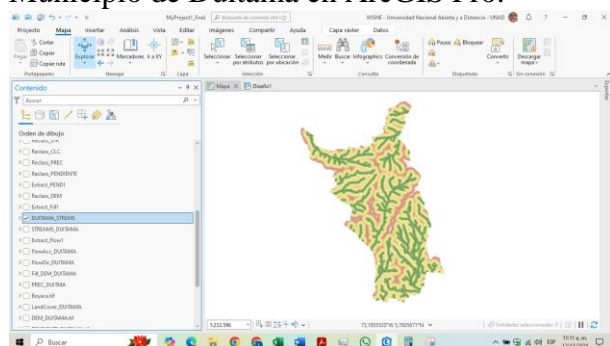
Municipio de Duitama en ArcGis Pro.

MyProject1_final

WISNE - Universidad Nacional Abierta y a Distancia - UNAD

Proyecto Mapa Insertar Análisis Vista Editar Imágenes Compartir Ayuda Capa ráster Datos

Cortar Copiar Pegar Copiar ruta Explorar Marcadores Ir a XY Seleccionar Seleccionar por atributos Seleccionar por ubicación Medir Buscar Infographics Conversión de coordenada Pausa Bloquear Convertir Descargar mapa

Portapapeles Navegar Capa Selección Consulta Etiquetado Sin conexión

Contenido

Buscar

Orden de dibujo

Reclass_CLC
Reclass_PREC
Reclass_PENDIENTE
Extract_PEND1
Reclass_DEM
Extract_Fill1
DUITAMA_STREMS
STREAMS_DUITAMA
Extract_Flow1
FlowAcc_DUITAMA
FlowDir_DUITAMA
Fill_DEM_DUITAMA
PREC_DUITMA
Boyaca.tif
LandCover_DUITAMA
DEM_DUITAMA.tif

Mapa Diseño1

1:233,596

73,1655520°W 5,7609877°N

Entidades seleccionadas: 0

Buscar

11:11 a. m.